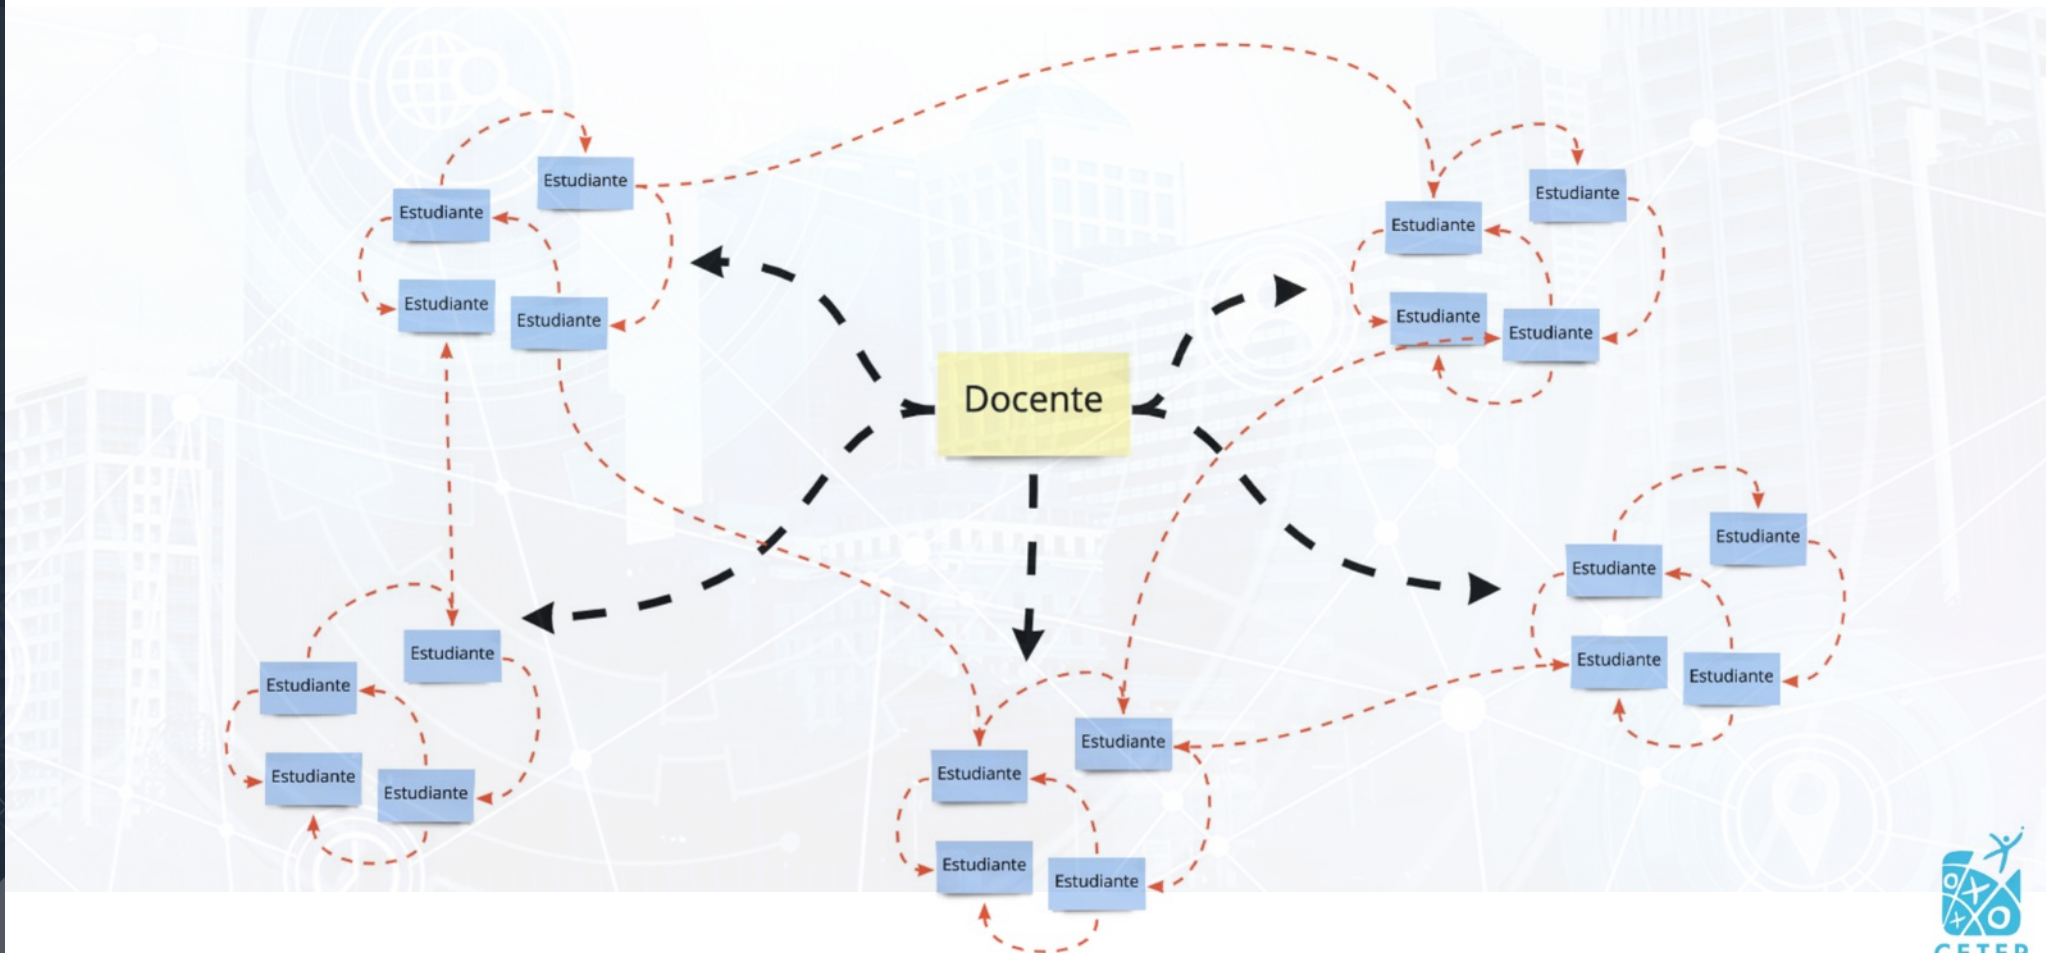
Estudiante
Estudiante
Estudiante
Estudiante

Estudiante
Estudiante
Estudiante
Estudiante

Docente

Estudiante
Estudiante
Estudiante
Estudiante

Estudiante
Estudiante
Estudiante
Estudiante

Estudiante
Estudiante
Estudiante
Estudiante

CETEP